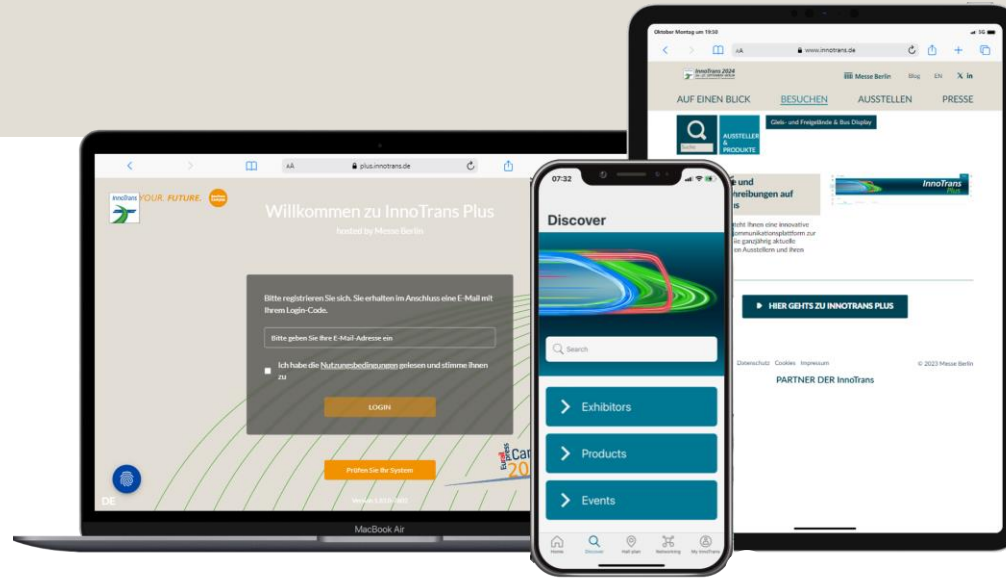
Oktober Montag um 19:58

www.innotrans.de

InnoTrans 2024

Messe Berlin Blog EN

AUF EINEN BLICK BESUCHEN AUSSTELLEN PRESSE

AUSSTELLER & PRODUKTE

Gleis- und Freigelände & Bus Display

e und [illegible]reibungen auf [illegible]s

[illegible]teht Ihnen eine innovative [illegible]kommunikationsplattform zur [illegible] die ganzjährig aktuelle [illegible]on Ausstellern und ihren

InnoTrans Plus

HIER GEHTS ZU INNOTRANS PLUS

Datenschutz Cookies Impressum © 2023 Messe Berlin

PARTNER DER InnoTrans

plus.innotrans.de

InnoTrans YOUR. FUTURE.

Willkommen zu InnoTrans Plus

hosted by Messe Berlin

Bitte registrieren Sie sich. Sie erhalten im Anschluss eine E-Mail mit Ihrem Login-Code.

Bitte geben Sie Ihre E-Mail-Adresse ein

Ich habe die Nutzungsbedingungen gelesen und stimme Ihnen zu

LOGIN

Prüfen Sie Ihr System

DE

MacBook Air

07:32

Discover

Search

Exhibitors

Products

Events

Home Discover Hall plan Networking My InnoTrans